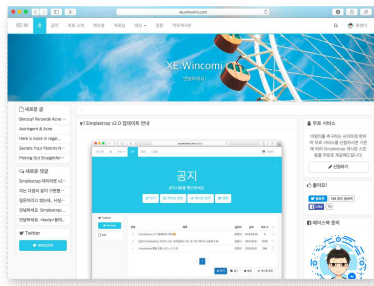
xe.wincomi.com

XE.W

공지 자료 소개 매뉴얼 커뮤니티 데모 질문 자유게시판

XE.Wincomi

새로운 글

Benzoyl Peroxide Acne ...

Astringent & Acne

Here is more in regar...

Secrets Your Parents N...

Picking Out Straightfor...

새로운 댓글

Simplestrap 레이아웃 v2...

저는 마음의 상처 ...

Twitter

Simplestrap v2.0 업데이트 안내

공지

무료 서비스

좋아요!

페이스북 친구

f 좋아요 f 공유